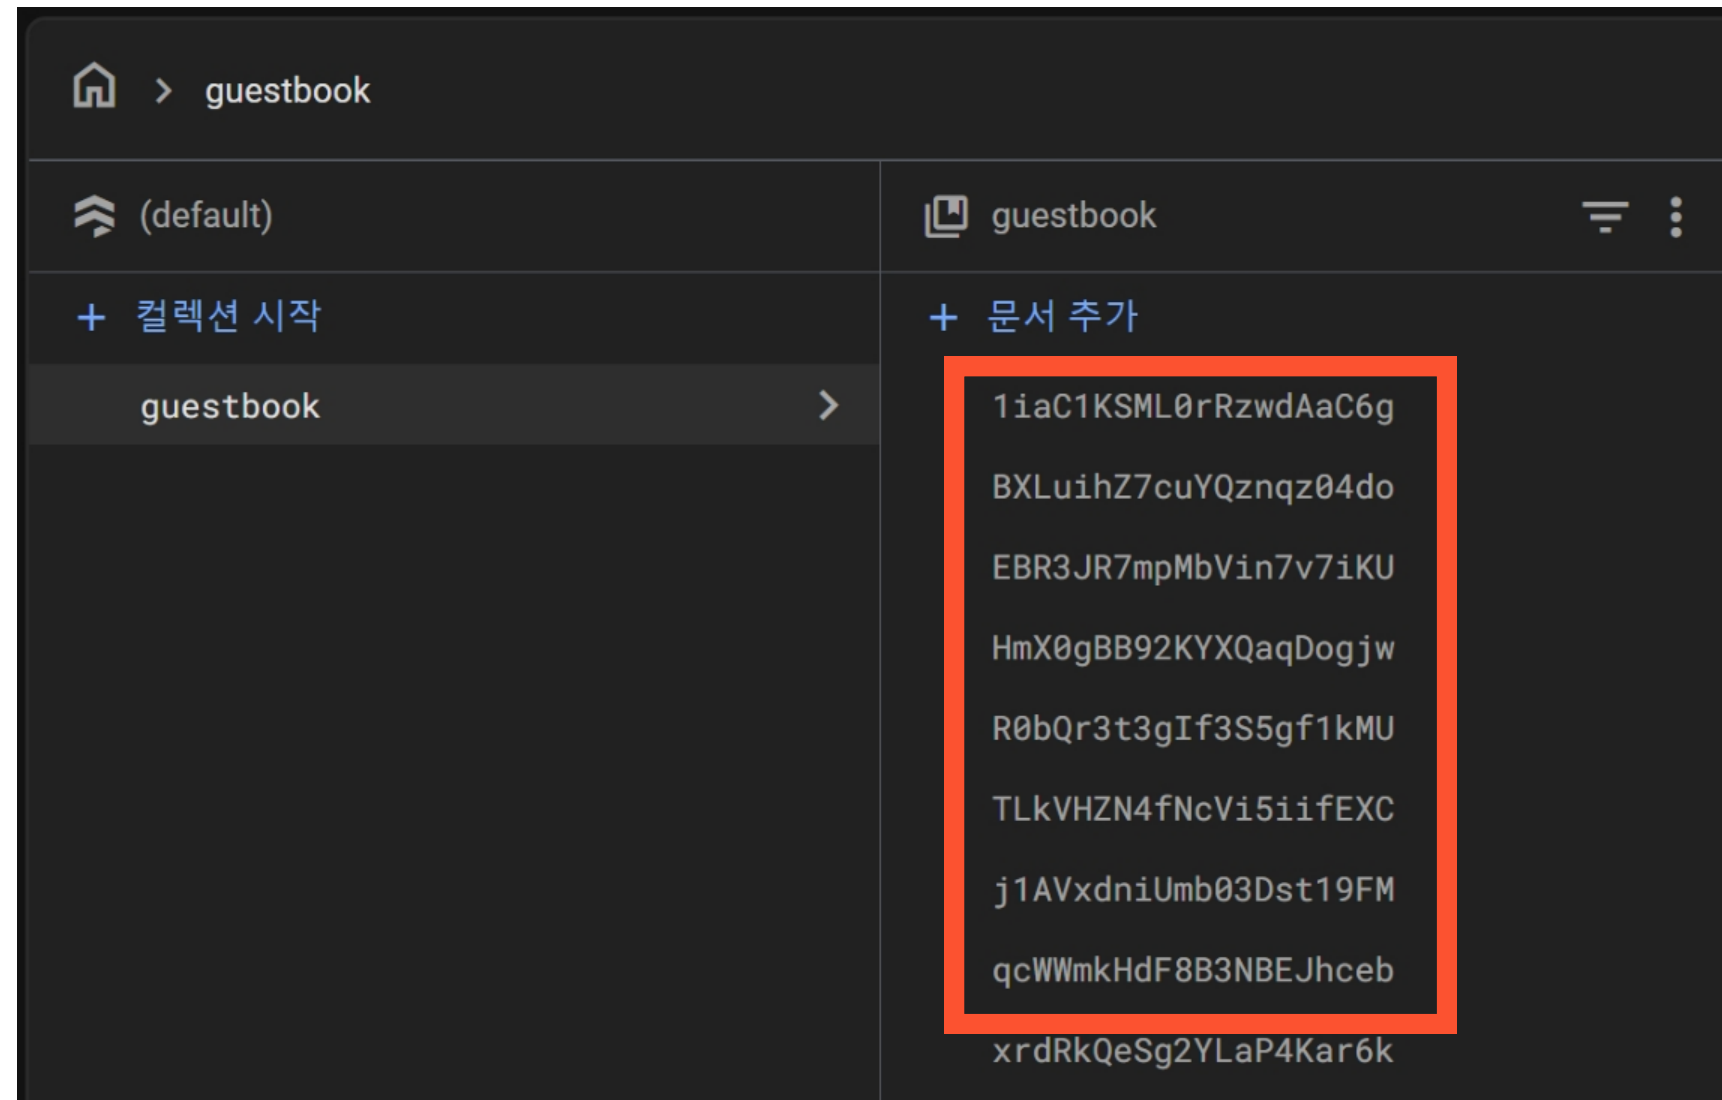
> guestbook

(default)

guestbook

+ 컬렉션 시작

guestbook

+ 문서 추가

1iaC1KSML0rRzwdAaC6g

BXLuihZ7cuYQznqz04do

EBR3JR7mpMbVin7v7iKU

HmX0gBB92KYXQaqDogjw

R0bQr3t3gIf3S5gf1kMU

TLkVHZN4fNcVi5iifEXC

j1AVxdniUmb03Dst19FM

qcWWmkHdF8B3NBEJhceb

xrdRkQeSg2YLaP4Kar6k